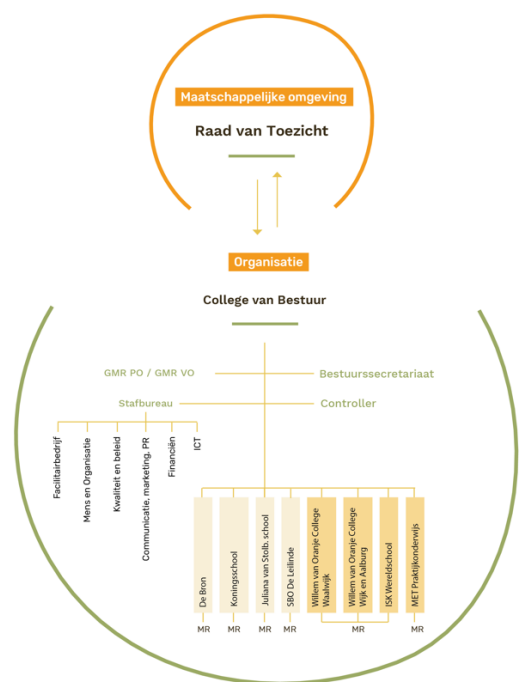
Maatschappelijke omgeving

Raad van Toezicht

Organisatie

College van Bestuur

GMR PO / GMR VO

Bestuurssecretariaat

Stafbureau

Controller

Facilitairbedrijf

Mens en Organisatie

Kwaliteit en beleid

Communicatie, marketing, PR

Financiën

ICT

De Bron

Koningsschool

Juliana van Stolb. school

SBO De Leilinde

Willem van Oranje College Waalwijk

Willem van Oranje College Wijk en Aalburg

ISK Wereldschool

MET Praktijkonderwijs

MR

MR

MR

MR

MR

MR